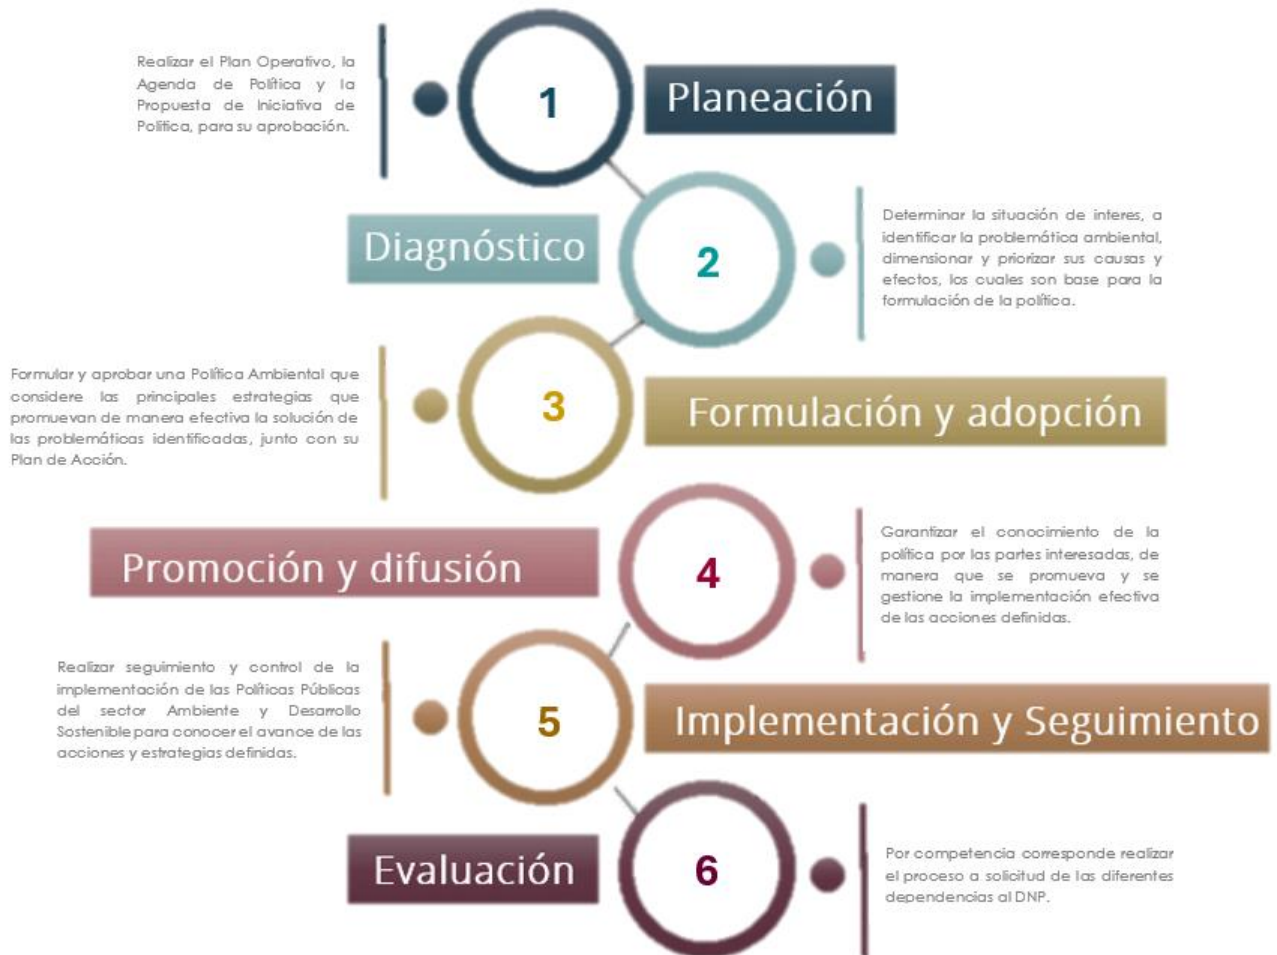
Realizar el Plan Operativo, la Agenda de Política y la Propuesta de Iniciativa de Política, para su aprobación.

1

Planeación

Diagnóstico

2

Determinar la situación de interes, a identificar la problemática ambiental, dimensionar y priorizar sus causas y efectos, los cuales son base para la formulación de la política.

Formular y aprobar una Política Ambiental que considere las principales estrategias que promuevan de manera efectiva la solución de las problemáticas identificadas, junto con su Plan de Acción.

3

Formulación y adopción

Promoción y difusión

4

Garantizar el conocimiento de la política por las partes interesadas, de manera que se promueva y se gestione la implementación efectiva de las acciones definidas.

Realizar seguimiento y control de la implementación de las Políticas Públicas del sector Ambiente y Desarrollo Sostenible para conocer el avance de las acciones y estrategias definidas.

5

Implementación y Seguimiento

Evaluación

6

Por competencia corresponde realizar el proceso a solicitud de las diferentes dependencias al DNP.